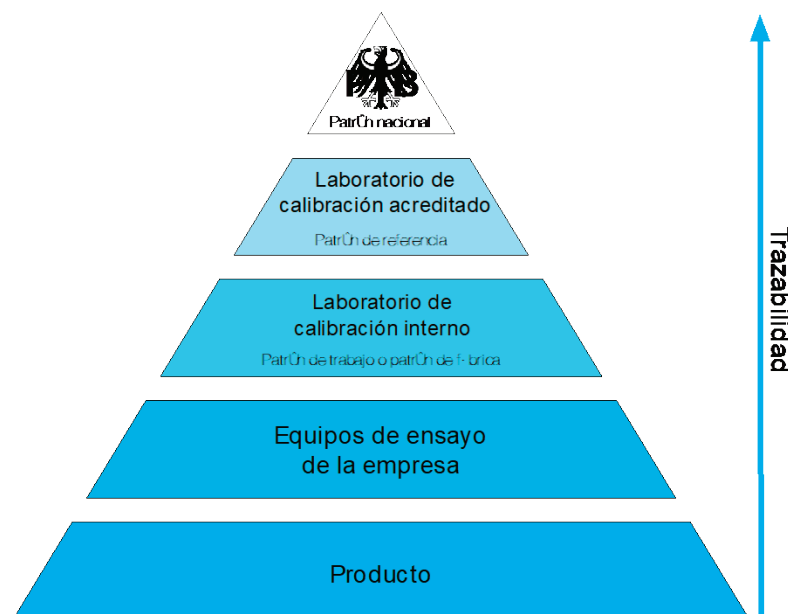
PTB

PatrÛn nacional

Laboratorio de calibración acreditado

PatrÛn de referencia

Laboratorio de calibración interno

PatrÛn de trabajo o patrÛn de f- brica

Equipos de ensayo de la empresa

Producto

Trazabilidad